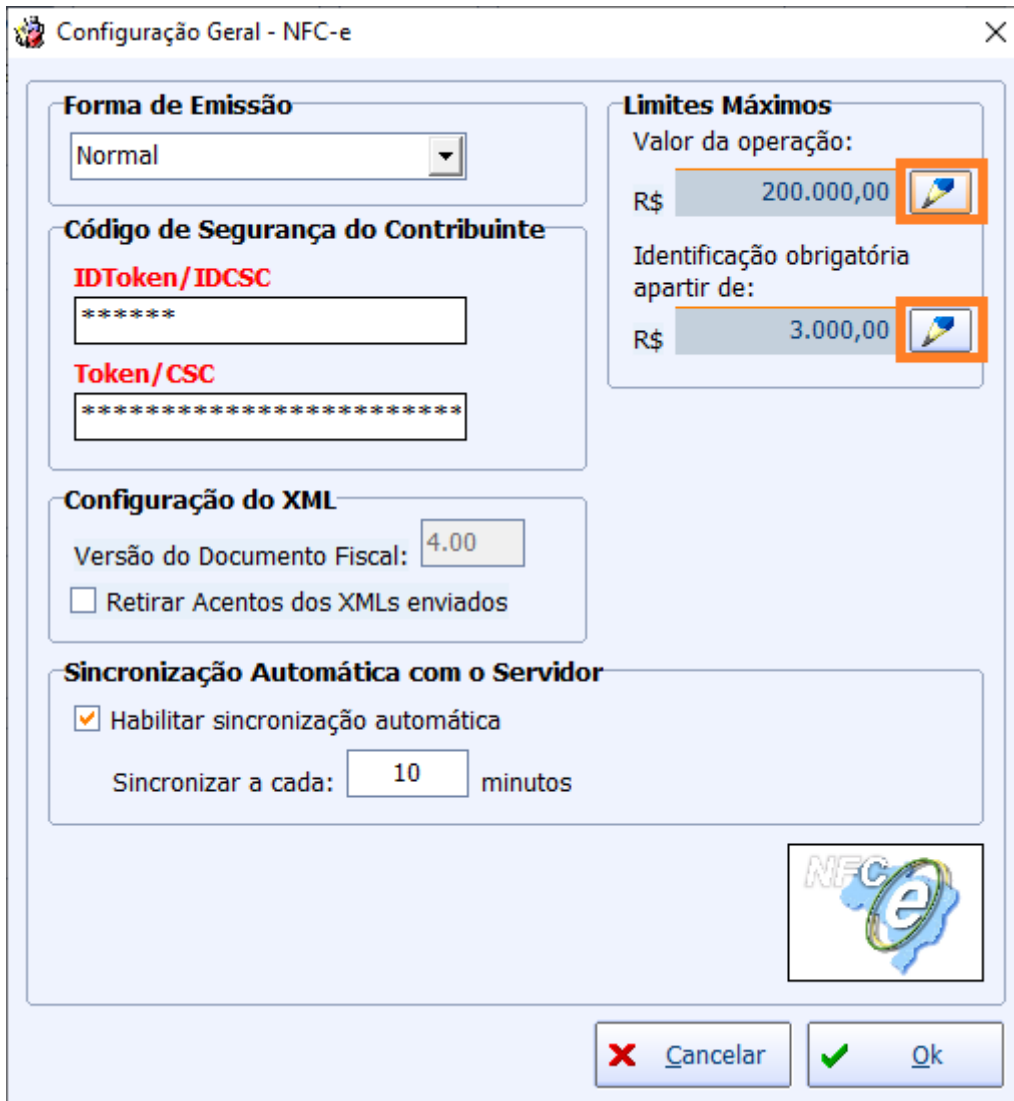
Configuração Geral - NFC-e

Forma de Emissão
Normal

Código de Segurança do Contribuinte
IDToken/IDCSC
******
Token/CSC
**********************

Configuração do XML
Versão do Documento Fiscal: 4.00
Retirar Acentos dos XMLs enviados

Limites Máximos
Valor da operação:
R$ 200.000,00
Identificação obrigatória apartir de:
R$ 3.000,00

Sincronização Automática com o Servidor
Habilitar sincronização automática
Sincronizar a cada: 10 minutos

NFC e

Cancelar
Ok